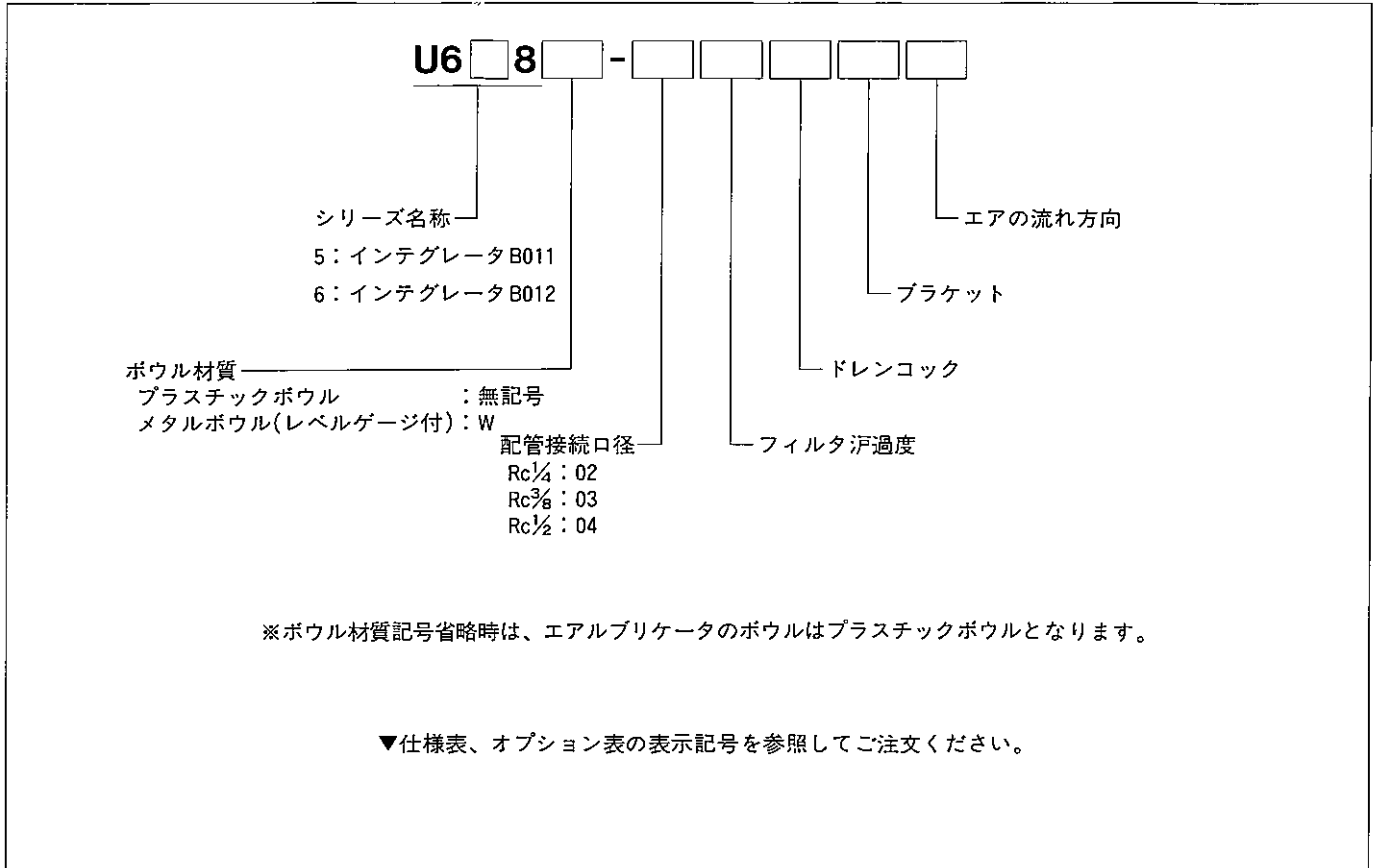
U6 □ 8 □ - □ □ □ □ □

エアの流れ方向

ブラケット

ドレンコック

フィルタ沪過度

シリーズ名称
5：インテグレータB011
6：インテグレータB012

ボウル材質
プラスチックボウル　　　：無記号
メタルボウル(レベルゲージ付)：W

配管接続口径
Rc$\frac{1}{4}$：02
Rc$\frac{3}{8}$：03
Rc$\frac{1}{2}$：04

※ボウル材質記号省略時は、エアルブリケータのボウルはプラスチックボウルとなります。

▼仕様表、オプション表の表示記号を参照してご注文ください。